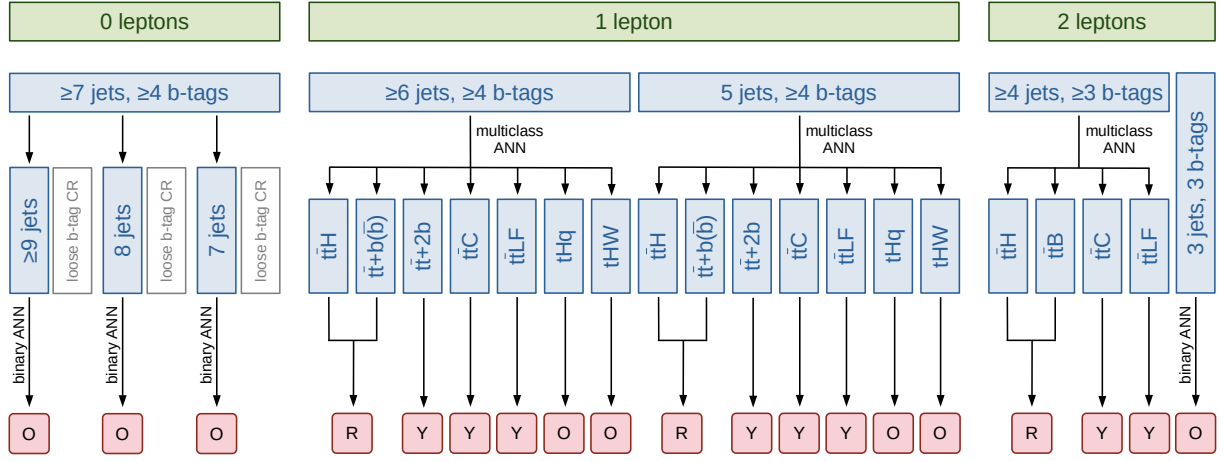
0 leptons

1 lepton

2 leptons

≥7 jets, ≥4 b-tags

≥6 jets, ≥4 b-tags

5 jets, ≥4 b-tags

≥4 jets, ≥3 b-tags

3 jets, 3 b-tags

multiclass ANN

multiclass ANN

multiclass ANN

≥9 jets

loose b-tag CR

8 jets

loose b-tag CR

7 jets

loose b-tag CR

$t\bar{t}H$

$t\bar{t}+b(\bar{b})$

$t\bar{t}+2b$

$t\bar{t}C$

$t\bar{t}LF$

tHq

tHW

$t\bar{t}H$

$t\bar{t}+b(\bar{b})$

$t\bar{t}+2b$

$t\bar{t}C$

$t\bar{t}LF$

tHq

tHW

$t\bar{t}H$

$t\bar{t}B$

$t\bar{t}C$

$t\bar{t}LF$

binary ANN

binary ANN

binary ANN

binary ANN

O

O

O

R

Y

Y

Y

O

O

R

Y

Y

Y

O

O

R

Y

Y

O